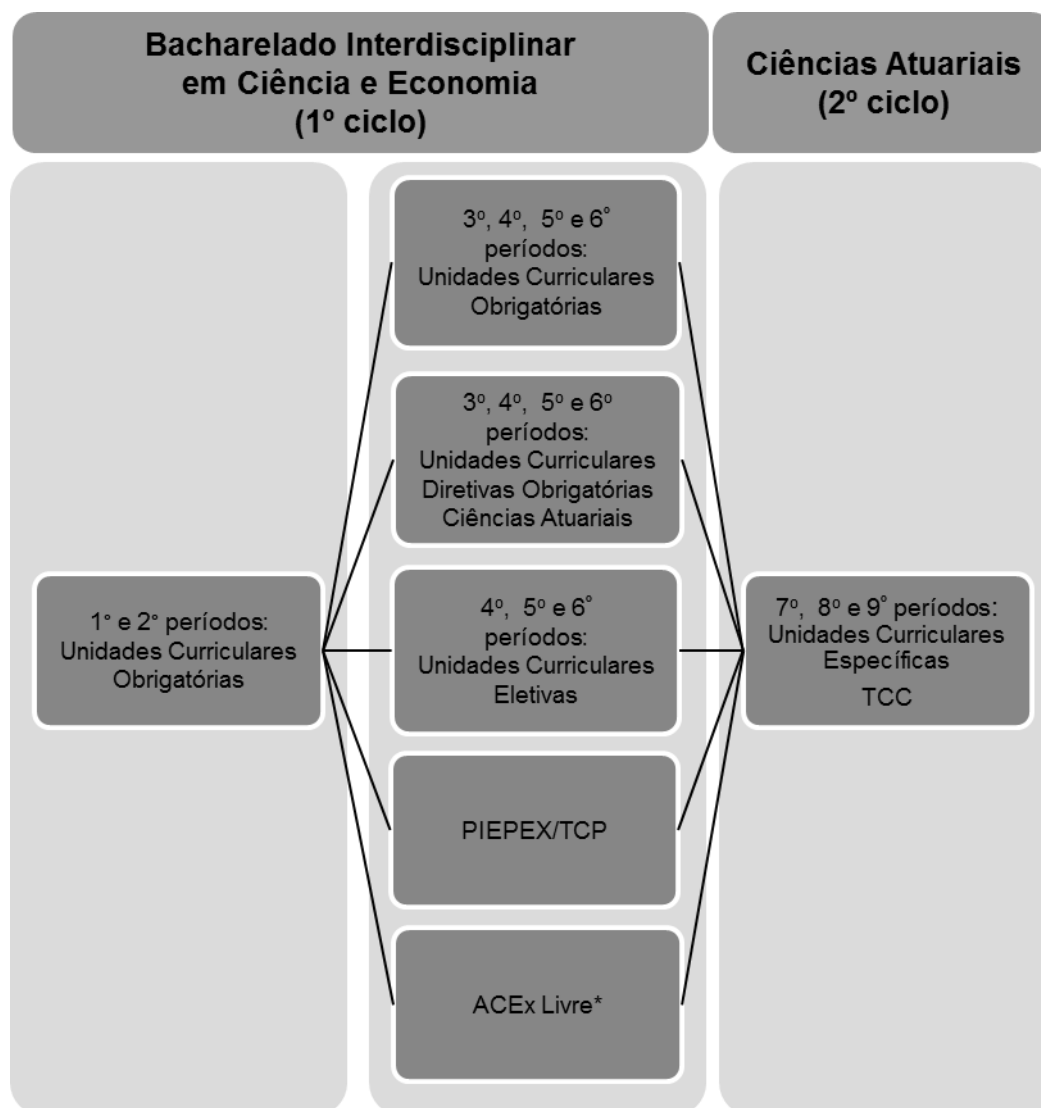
Bacharelado Interdisciplinar em Ciência e Economia (1º ciclo)

Ciências Atuariais (2º ciclo)

1° e 2° períodos: Unidades Curriculares Obrigatórias

3º, 4º, 5º e 6° períodos: Unidades Curriculares Obrigatórias

3º, 4º, 5º e 6º períodos: Unidades Curriculares Diretivas Obrigatórias Ciências Atuariais

4º, 5º e 6° períodos: Unidades Curriculares Eletivas

PIEPEX/TCP

ACEx Livre*

7º, 8º e 9° períodos: Unidades Curriculares Específicas

TCC